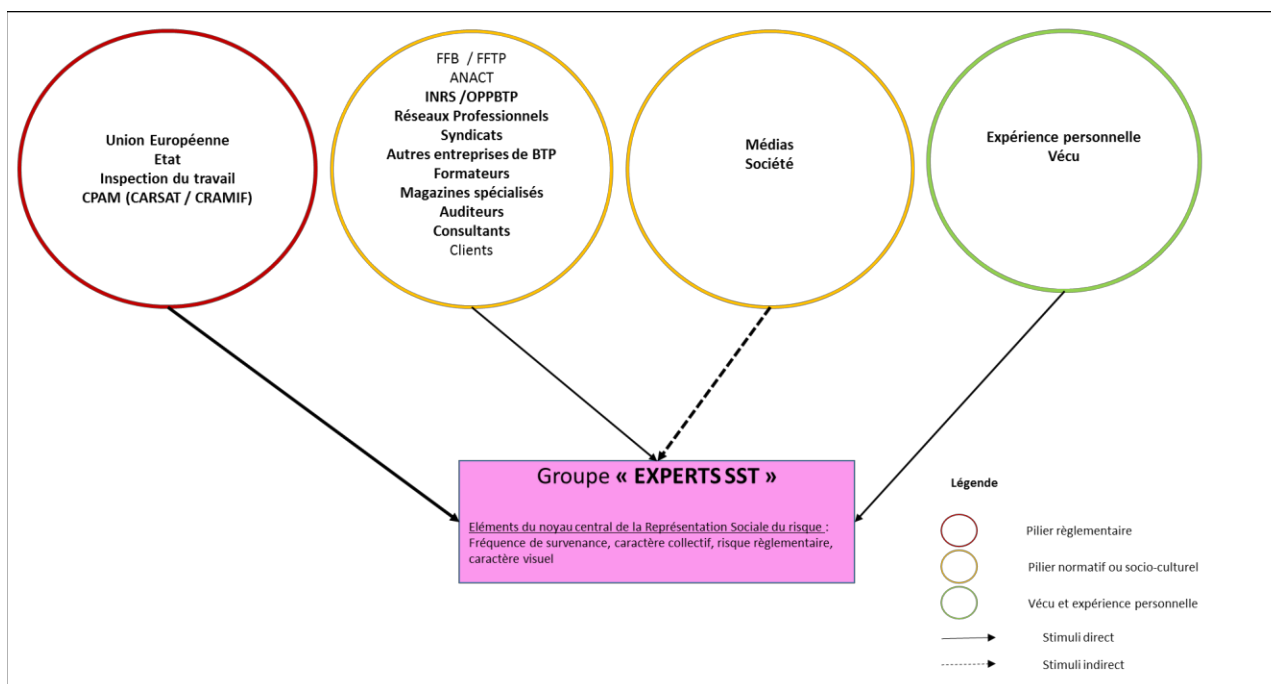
Union Européenne
Etat
Inspection du travail
CPAM (CARSAT / CRAMIF)

FFB / FFTP
ANACT
INRS /OPPBTP
Réseaux Professionnels
Syndicats
Autres entreprises de BTP
Formateurs
Magazines spécialisés
Auditeurs
Consultants
Clients

Médias
Société

Expérience personnelle
Vécu

Groupe « EXPERTS SST »

Eléments du noyau central de la Représentation Sociale du risque : Fréquence de survenance, caractère collectif, risque règlementaire, caractère visuel

Légende

Pilier règlementaire

Pilier normatif ou socio-culturel

Vécu et expérience personnelle

Stimuli direct

Stimuli indirect